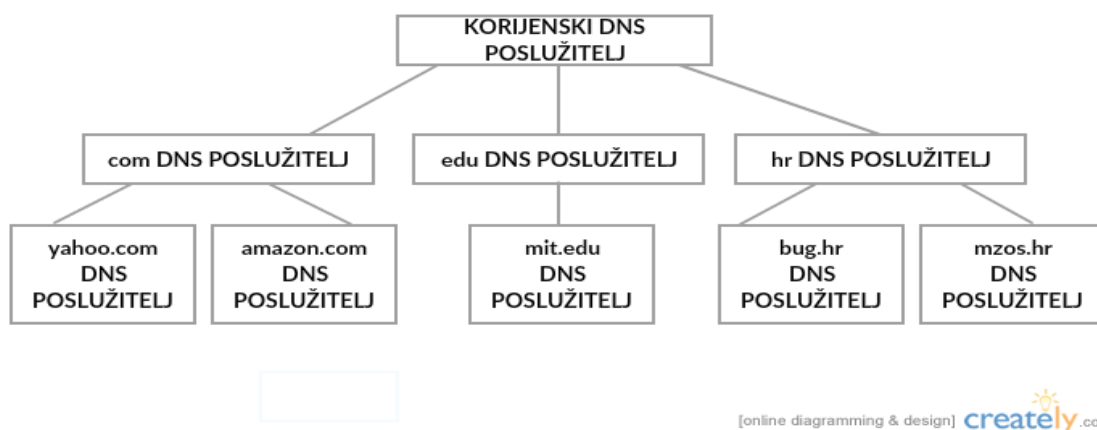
KORIJENSKI DNS POSLUŽITELJ

com DNS POSLUŽITELJ

edu DNS POSLUŽITELJ

hr DNS POSLUŽITELJ

yahoo.com DNS POSLUŽITELJ

amazon.com DNS POSLUŽITELJ

mit.edu DNS POSLUŽITELJ

bug.hr DNS POSLUŽITELJ

mzos.hr DNS POSLUŽITELJ

[online diagramming & design] creately.co